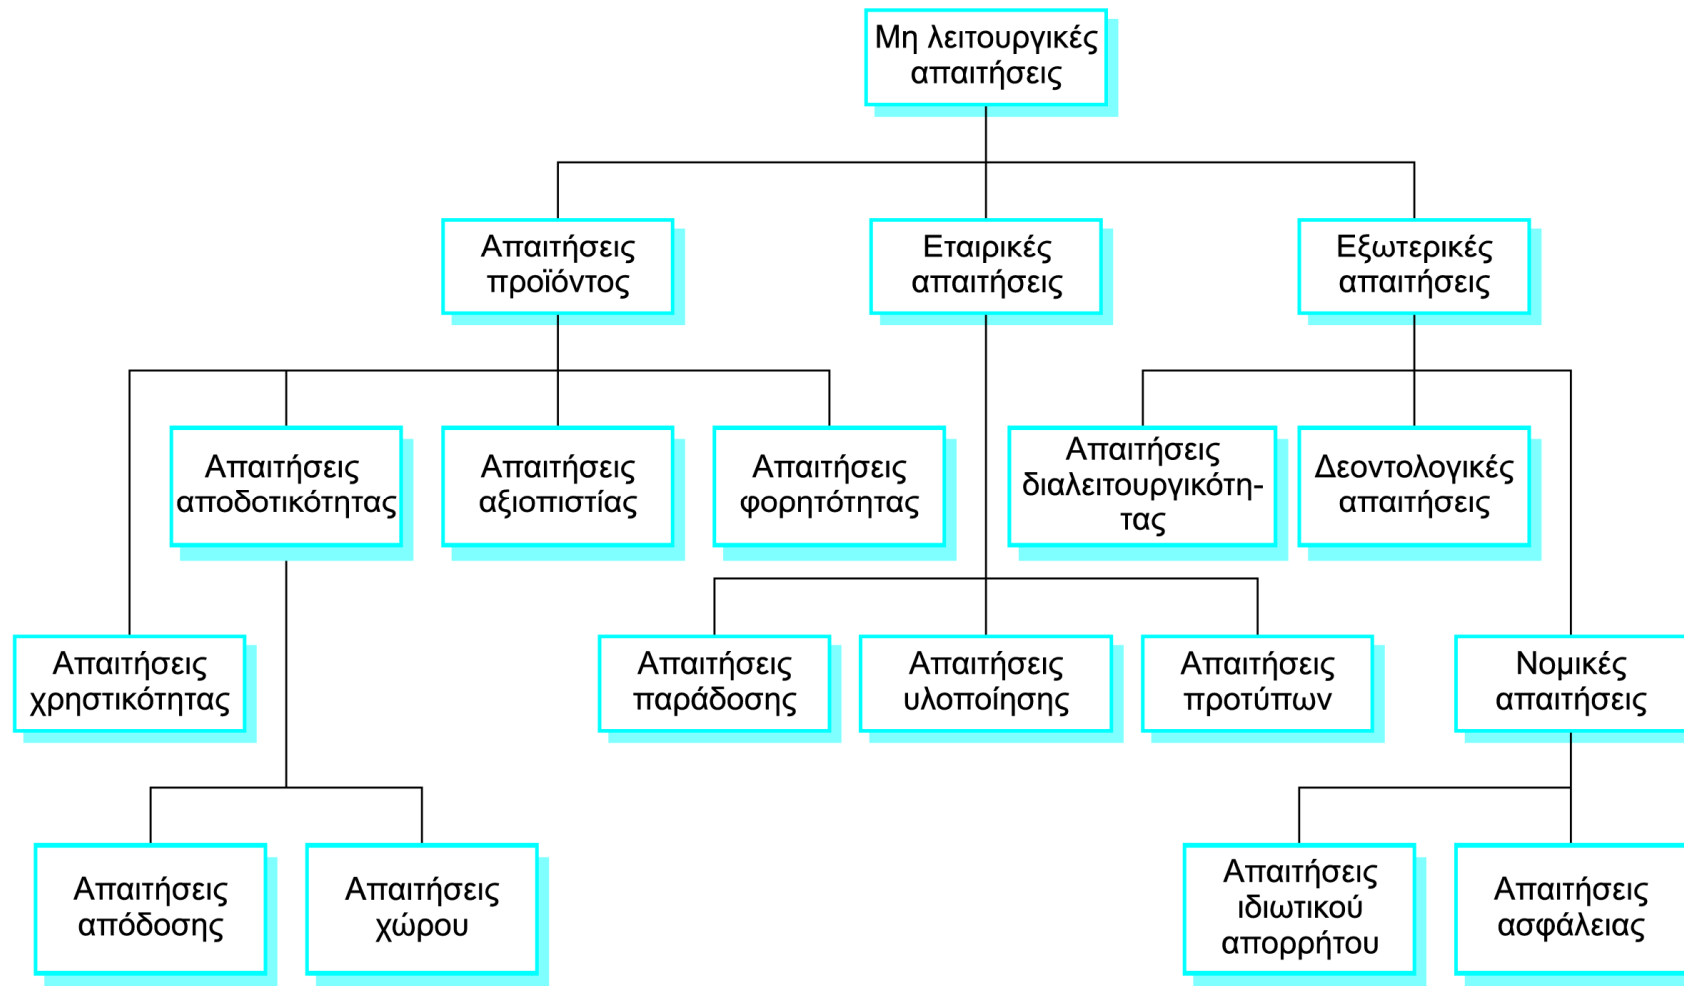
Μη λειτουργικές απαιτήσεις

Απαιτήσεις προϊόντος

Εταιρικές απαιτήσεις

Εξωτερικές απαιτήσεις

Απαιτήσεις αποδοτικότητας

Απαιτήσεις αξιοπιστίας

Απαιτήσεις φορητότητας

Απαιτήσεις διαλειτουργικότητας

Δεοντολογικές απαιτήσεις

Απαιτήσεις χρηστικότητας

Απαιτήσεις παράδοσης

Απαιτήσεις υλοποίησης

Απαιτήσεις προτύπων

Νομικές απαιτήσεις

Απαιτήσεις απόδοσης

Απαιτήσεις χώρου

Απαιτήσεις ιδιωτικού απορρήτου

Απαιτήσεις ασφάλειας